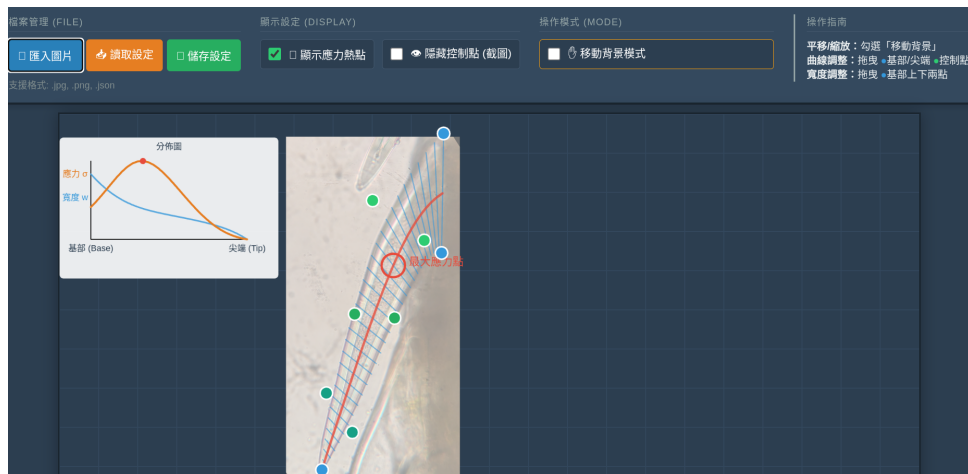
檔案管理 (FILE)

匯入圖片
讀取設定
儲存設定

支援格式: .jpg, .png, .json

顯示設定 (DISPLAY)

顯示應力熱點
隱藏控制點 (截圖)

操作模式 (MODE)

移動背景模式

操作指南

平移/縮放：勾選「移動背景」
曲線調整：拖曳 •基部/尖端 •控制點
寬度調整：拖曳 •基部上下兩點

分佈圖

應力 σ
寬度 w

基部 (Base)
尖端 (Tip)

最大應力點